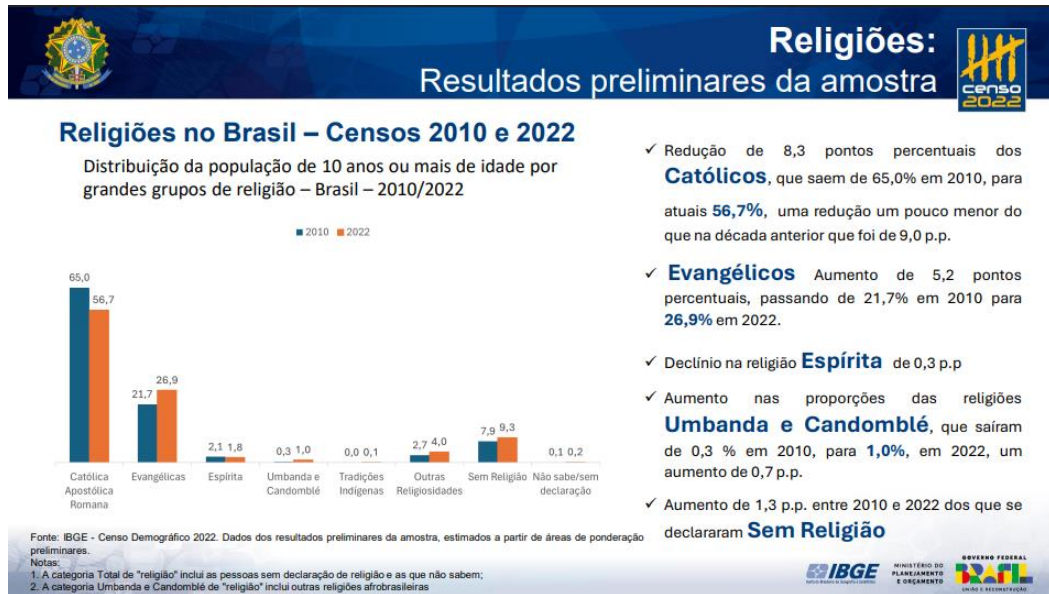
Religiões:
Resultados preliminares da amostra

censo 2022

Religiões no Brasil – Censos 2010 e 2022

Distribuição da população de 10 anos ou mais de idade por grandes grupos de religião – Brasil – 2010/2022

■ 2010 ■ 2022

| | 2010 | 2022 |
|---|---|---|
| Católica Apostólica Romana | 65,0 | 56,7 |
| Evangélicas | 21,7 | 26,9 |
| Espírita | 2,1 | 1,8 |
| Umbanda e Candomblé | 0,3 | 1,0 |
| Tradições Indígenas | 0,0 | 0,1 |
| Outras Religiosidades | 2,7 | 4,0 |
| Sem Religião | 7,9 | 9,3 |
| Não sabe/sem declaração | 0,1 | 0,2 |

Fonte: IBGE - Censo Demográfico 2022. Dados dos resultados preliminares da amostra, estimados a partir de áreas de ponderação preliminares.
Notas:
1. A categoria Total de "religião" inclui as pessoas sem declaração de religião e as que não sabem;
2. A categoria Umbanda e Candomblé de "religião" inclui outras religiões afrobrasileiras

✓ Redução de 8,3 pontos percentuais dos Católicos, que saem de 65,0% em 2010, para atuais 56,7%, uma redução um pouco menor do que na década anterior que foi de 9,0 p.p.

✓ Evangélicos Aumento de 5,2 pontos percentuais, passando de 21,7% em 2010 para 26,9% em 2022.

✓ Declínio na religião Espírita de 0,3 p.p

✓ Aumento nas proporções das religiões Umbanda e Candomblé, que saíram de 0,3 % em 2010, para 1,0%, em 2022, um aumento de 0,7 p.p.

✓ Aumento de 1,3 p.p. entre 2010 e 2022 dos que se declararam Sem Religião

IBGE
MINISTÉRIO DO PLANEJAMENTO E ORÇAMENTO
GOVERNO FEDERAL
BRASIL
UNIÃO E RECONSTRUÇÃO